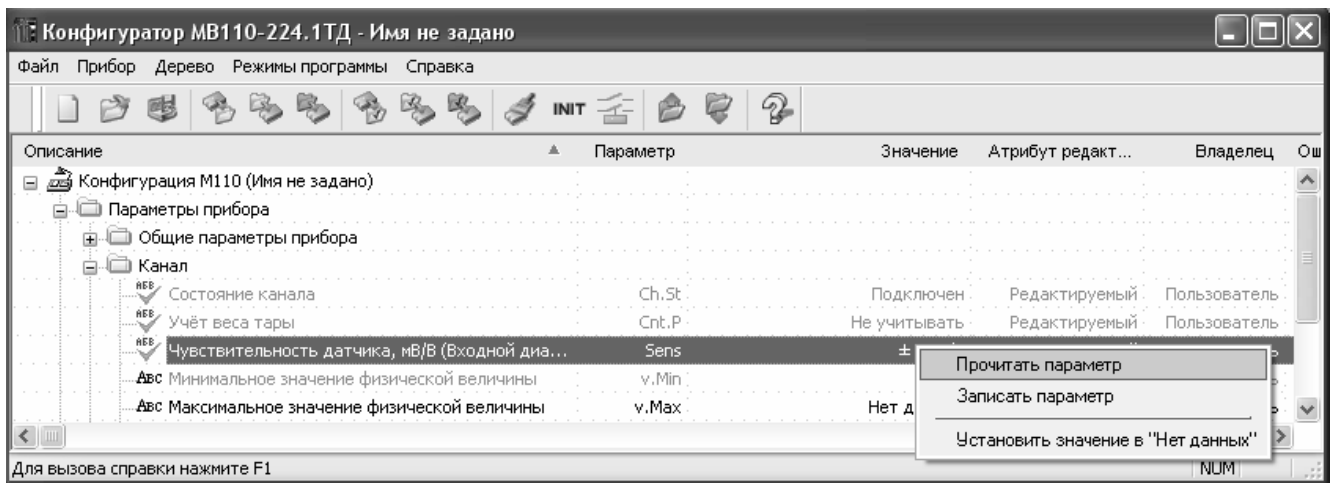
Конфигуратор МВ110-224.1ТД - Имя не задано

Файл Прибор Дерево Режимы программы Справка

INIT

| Описание | Параметр | Значение | Атрибут редакт... | Владелец | Ош |
|---|---|---|---|---|---|
| Конфигурация М110 (Имя не задано) | | | | | |
| Параметры прибора | | | | | |
| Общие параметры прибора | | | | | |
| Канал | | | | | |
| Состояние канала | Ch.St | Подключен | Редактируемый | Пользователь | |
| Учёт веса тары | Cnt.P | Не учитывать | Редактируемый | Пользователь | |
| Чувствительность датчика, мВ/В (Входной диа... | Sens | ± | | | |
| ABC Минимальное значение физической величины | v.Min | | | | |
| ABC Максимальное значение физической величины | v.Max | Нет д | | | |

Прочитать параметр
Записать параметр
Установить значение в "Нет данных"

Для вызова справки нажмите F1

NUM